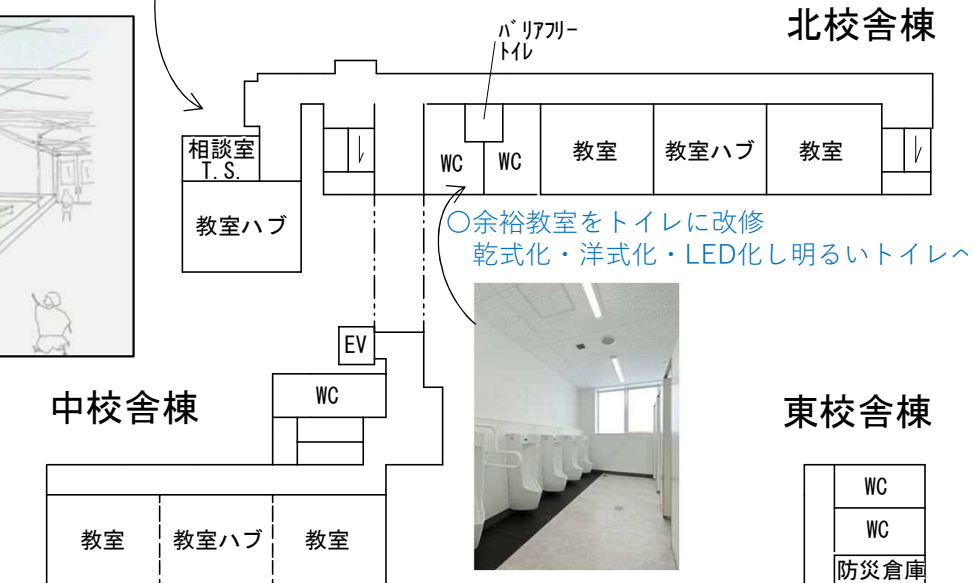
北校舎棟

バリアフリートイレ

相談室
T.S.

教室ハブ

WC　WC　教室　教室ハブ　教室

○余裕教室をトイレに改修
乾式化・洋式化・LED化し明るいトイレへ

EV

WC

中校舎棟

教室　教室ハブ　教室

東校舎棟

WC
WC
防災倉庫